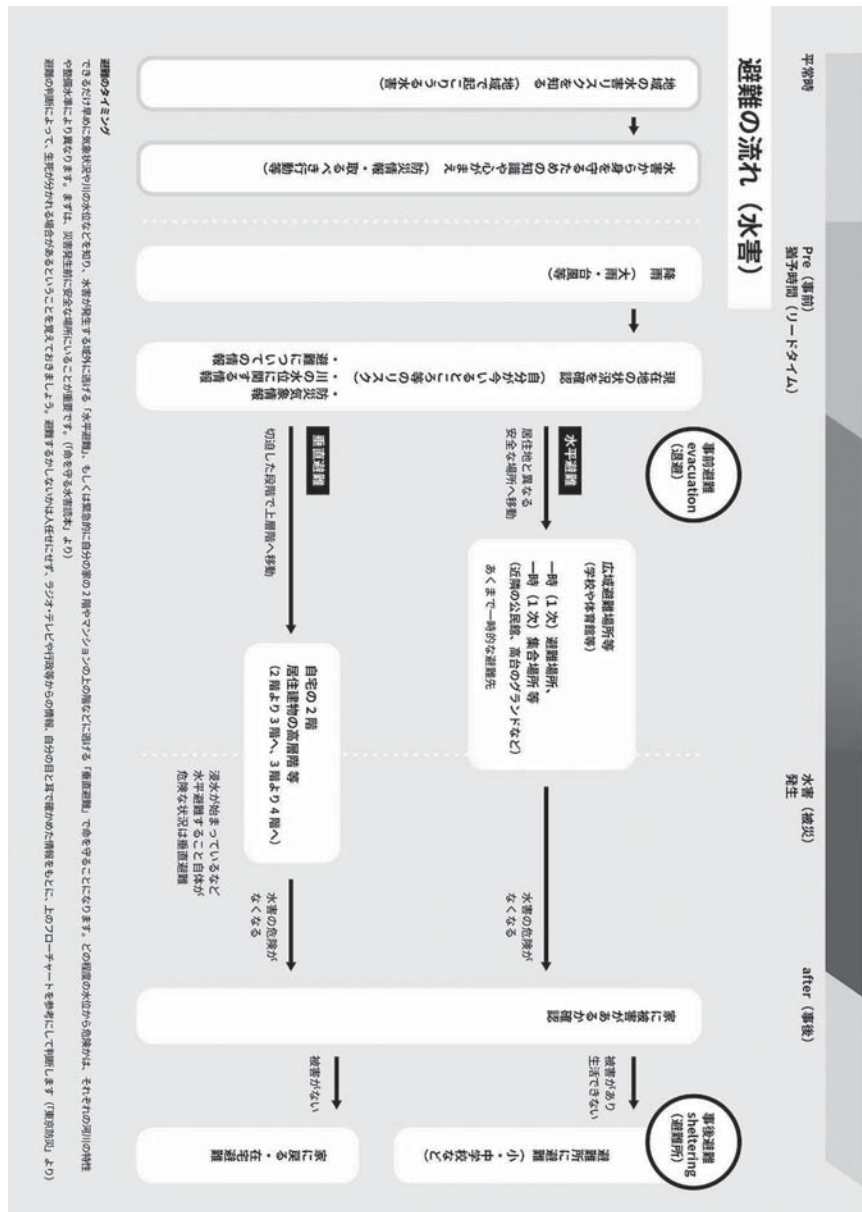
避難の流れ（水害）

平常時

Pre（事前）
猶予時間（リードタイム）

水害（被災）
発生

after（事後）

地域の水害リスクを知る（地域で起こりうる水害）

水害から身を守るための知識や心がまえ（防災情報・取るべき行動等）

降雨（大雨・台風等）

現在地の状況を確認
・自分がいるところ等のリスク
・防災気象情報
・川の水位に関する情報
・避難についての情報

事前避難
evacuation
（退避）

水平避難
居住地と異なる安全な場所へ移動

広域避難場所等（学校や体育館等）
一時（1次）避難場所、一時（1次）集合場所 等（近隣の公民館、高台のグランドなど）
あくまで一時的な避難先

垂直避難
切迫した段階で上層階へ移動

自宅の2階
居住建物の高層階等
（2階より3階へ、3階より4階へ）

浸水が始まっているなど水平避難すること自体が危険な状況は垂直避難

水害の危険がなくなる

水害の危険がなくなる

家に被害があるか確認

被害があり生活できない

被害がない

事後避難
sheltering
（避難所）

避難所に避難（小・中学校など）

家に戻る・在宅避難

避難のタイミング
できるだけ早めに気象状況や川の水位などを知り、水害が発生する前に逃げる「水平避難」、もしくは緊急的に自分の家の2階やマンションの上の階などに逃げる「垂直避難」で命を守ることになります。どの程度の水位から危険かは、それぞれの河川の特性や堤防水準により異なります。まずは、災害発生前に安全な場所にいることが重要です。（『命を守る水害読本』より）
避難の判断によって、生死が分かれる場合があるということを覚えておきましょう。避難するかしないかは人任せにせず、ラジオ・テレビや行政等からの情報、自分の目と耳で確かめた情報をもとに、上のフローチャートを参考にして判断します（「東京防災」より）